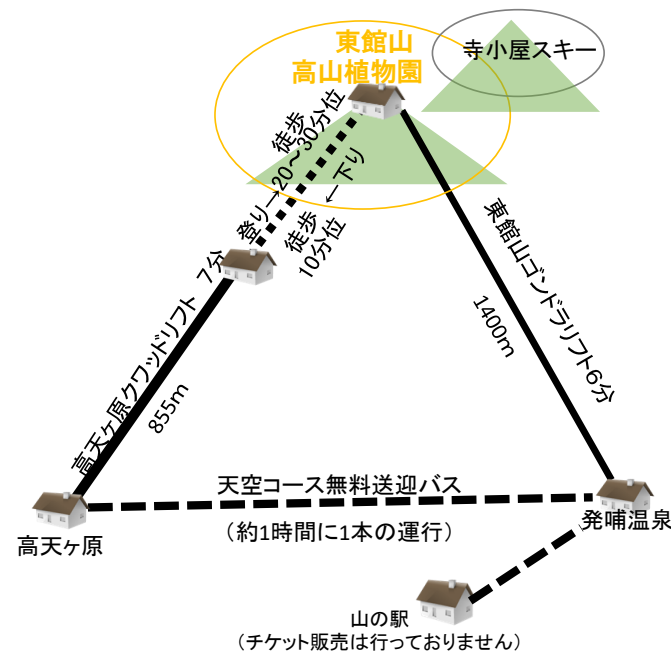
東館山
高山植物園

寺小屋スキー

徒歩
登り→20~30分位

徒歩
←下り
10分位

高天ヶ原クワッドリフト 7分

855m

東館山ゴンドラリフト6分

1400m

天空コース無料送迎バス

（約1時間に1本の運行）

高天ヶ原

発哺温泉

山の駅
（チケット販売は行っておりません）